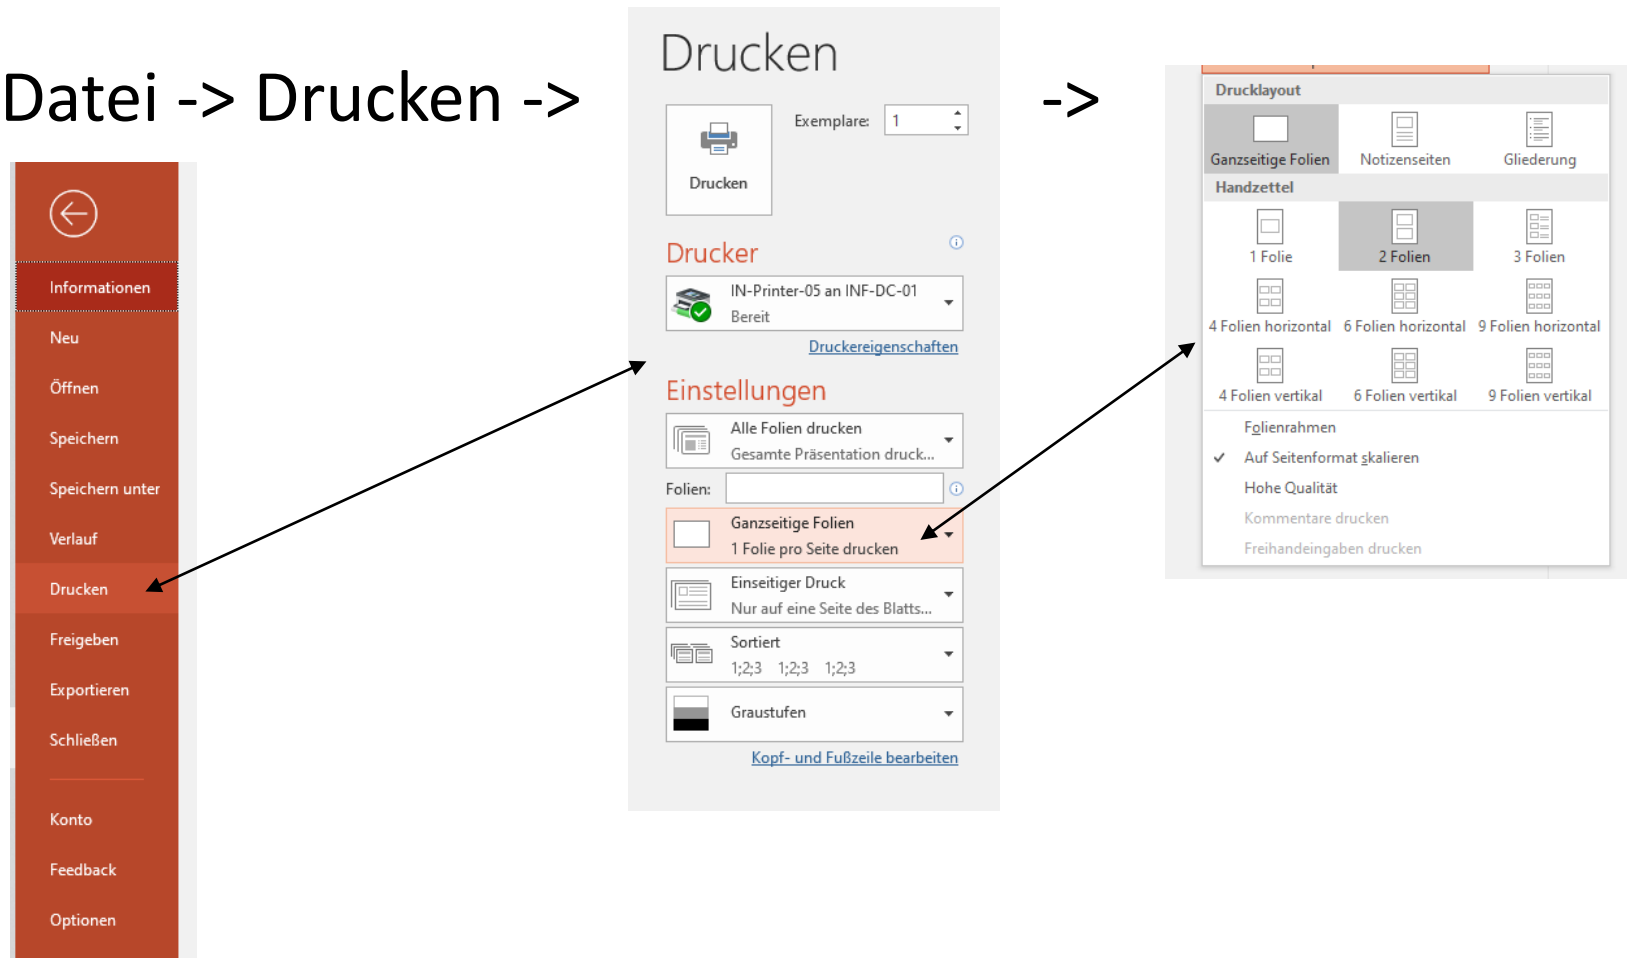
Datei -> Drucken ->

Informationen
Neu
Öffnen
Speichern
Speichern unter
Verlauf
Drucken
Freigeben
Exportieren
Schließen
Konto
Feedback
Optionen

Drucken
Drucken
Exemplare: 1
Drucker
IN-Printer-05 an INF-DC-01
Bereit
Druckereigenschaften
Einstellungen
Alle Folien drucken
Gesamte Präsentation druck...
Folien:
Ganzseitige Folien
1 Folie pro Seite drucken
Einseitiger Druck
Nur auf eine Seite des Blatts...
Sortiert
1;2;3 1;2;3 1;2;3
Graustufen
Kopf- und Fußzeile bearbeiten

->

Drucklayout
Ganzseitige Folien
Notizenseiten
Gliederung
Handzettel
1 Folie
2 Folien
3 Folien
4 Folien horizontal
6 Folien horizontal
9 Folien horizontal
4 Folien vertikal
6 Folien vertikal
9 Folien vertikal
Folienrahmen
Auf Seitenformat skalieren
Hohe Qualität
Kommentare drucken
Freihandeingaben drucken